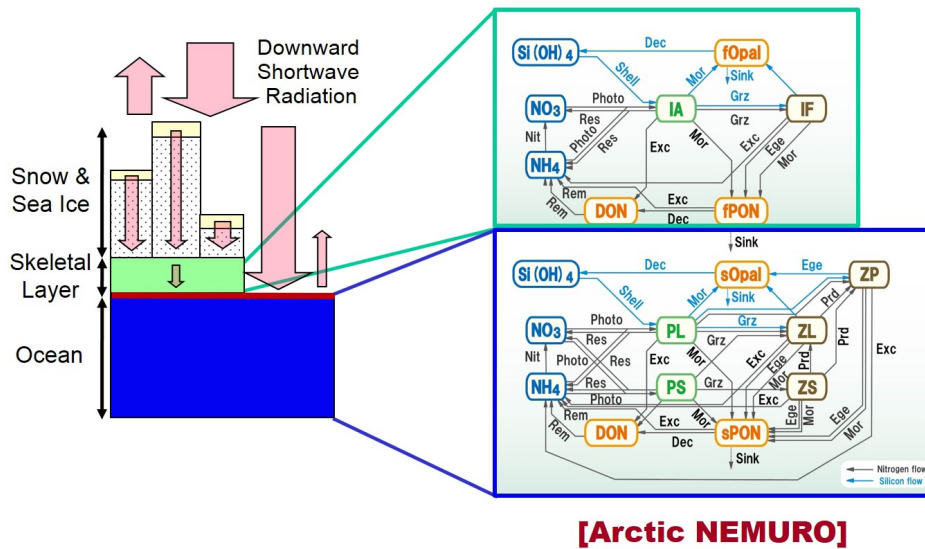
Downward Shortwave Radiation

Snow & Sea Ice

Skeletal Layer

Ocean

Si (OH) 4
Dec
fOpal
Shell
Mor
Sink
NO3
Photo
IA
Grz
IF
Nit
Res
Photo
Res
Grz
NH4
Exc
Mor
Exc
Ege
Mor
Rem
Exc
Rem
DON
Dec
fPON
Sink

Si (OH) 4
Dec
sOpal
Ege
ZP
Shell
Mor
Sink
Prd
NO3
Photo
PL
Grz
ZL
Prd
Nit
Res
Exc
Mor
Grz
Exc
Prd
Exc
Photo
Res
NH4
Res
PS
Grz
Exc
Mor
ZS
Photo
Mor
Exc
Ege
Rem
Exc
Mor
Ege
Mor
Rem
DON
Dec
sPON
Sink
Nitrogen flow
Silicon flow

[Arctic NEMURO]